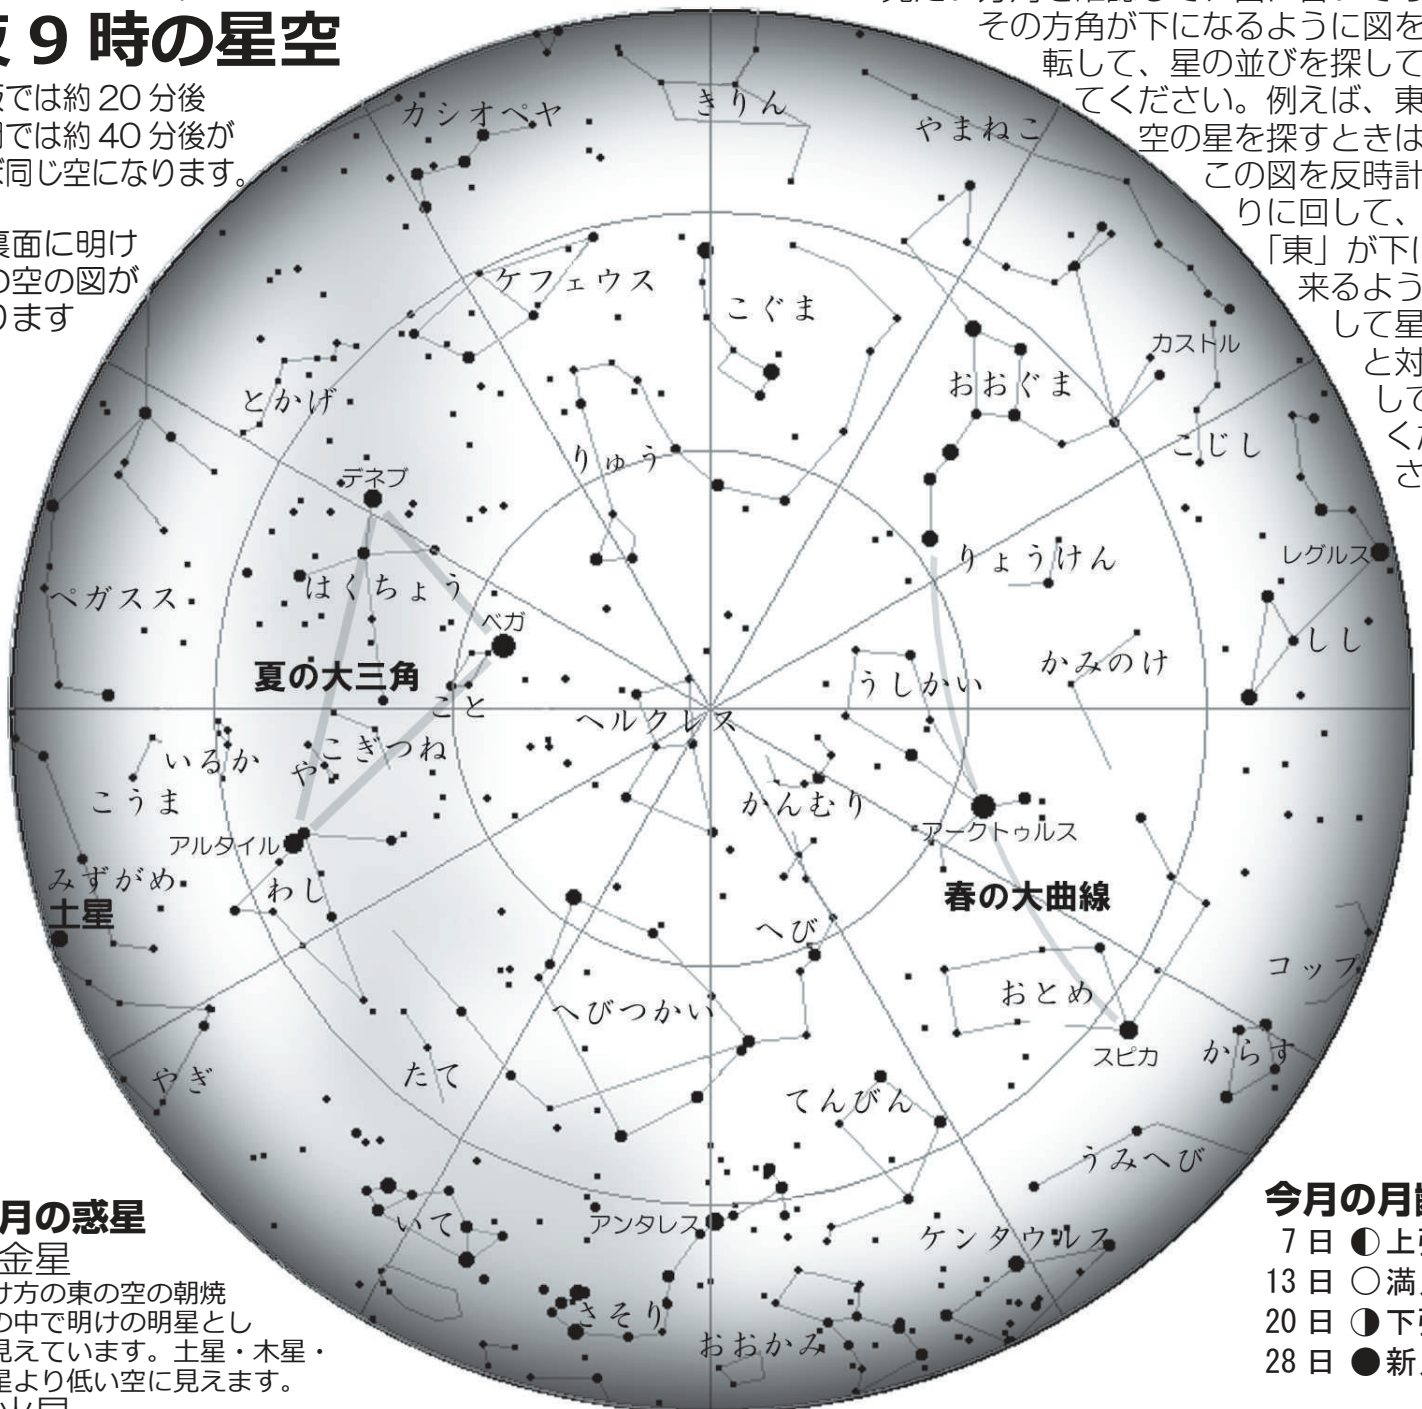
夜 9 時の星空

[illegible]では約 20 分後
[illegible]では約 40 分後が
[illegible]同じ空になります。

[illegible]裏面に明け
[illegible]の空の図が
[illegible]ります

その方角が下になるように図を
転して、星の並びを探して
てください。例えば、東
空の星を探すときは
この図を反時計
りに回して、
「東」が下に
来るよう
して星
と対
して
くだ
さ

カシオペヤ
きりん
やまねこ
ケフェウス
こぐま
カストル
おおぐま
とかげ
りゅう
こじし
デネブ
りょうけん
レグルス
ペガスス
はくちょう
ベガ
しし
夏の大三角
かみのけ
うしかい
こと
ヘルクレス
いるか
こぎつね
や
こうま
かんむり
アークトゥルス
アルタイル
みずがめ
わし
春の大曲線
土星
へび
コップ
おとめ
へびつかい
スピカ
からす
やぎ
たて
てんびん
うみへび
いて
アンタレス
ケンタウルス
さそり
おおかみ

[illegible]月の惑星
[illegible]金星
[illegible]け方の東の空の朝焼
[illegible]の中で明けの明星とし
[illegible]見えています。土星・木星・
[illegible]星より低い空に見えます。

今月の月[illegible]
7 日 ◐上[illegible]
13 日 ○満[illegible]
20 日 ◑下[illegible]
28 日 ●新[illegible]